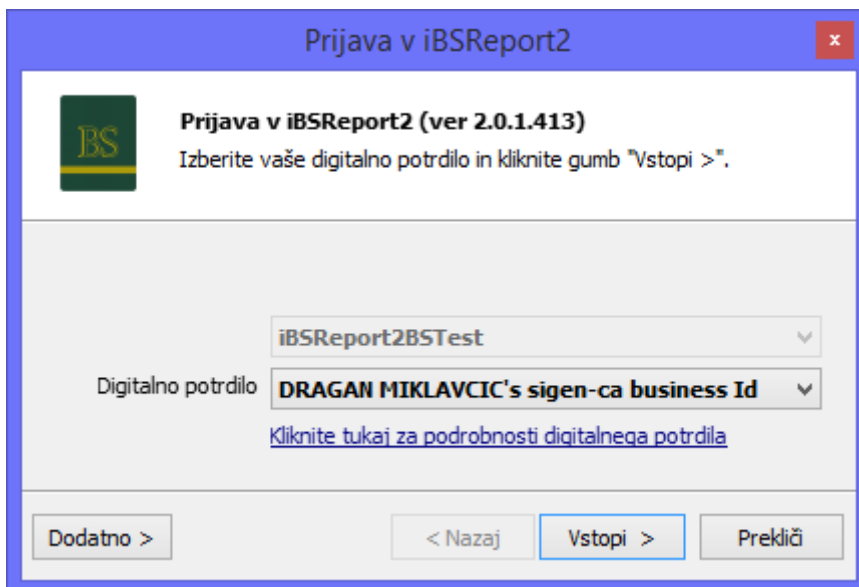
Prijava v iBSReport2

×

BS

Prijava v iBSReport2 (ver 2.0.1.413)

Izberite vaše digitalno potrdilo in kliknite gumb "Vstopi >".

iBSReport2BSTest

Digitalno potrdilo DRAGAN MIKLAVCIC's sigen-ca business Id

Kliknite tukaj za podrobnosti digitalnega potrdila

Dodatno >

< Nazaj

Vstopi >

Prekliči